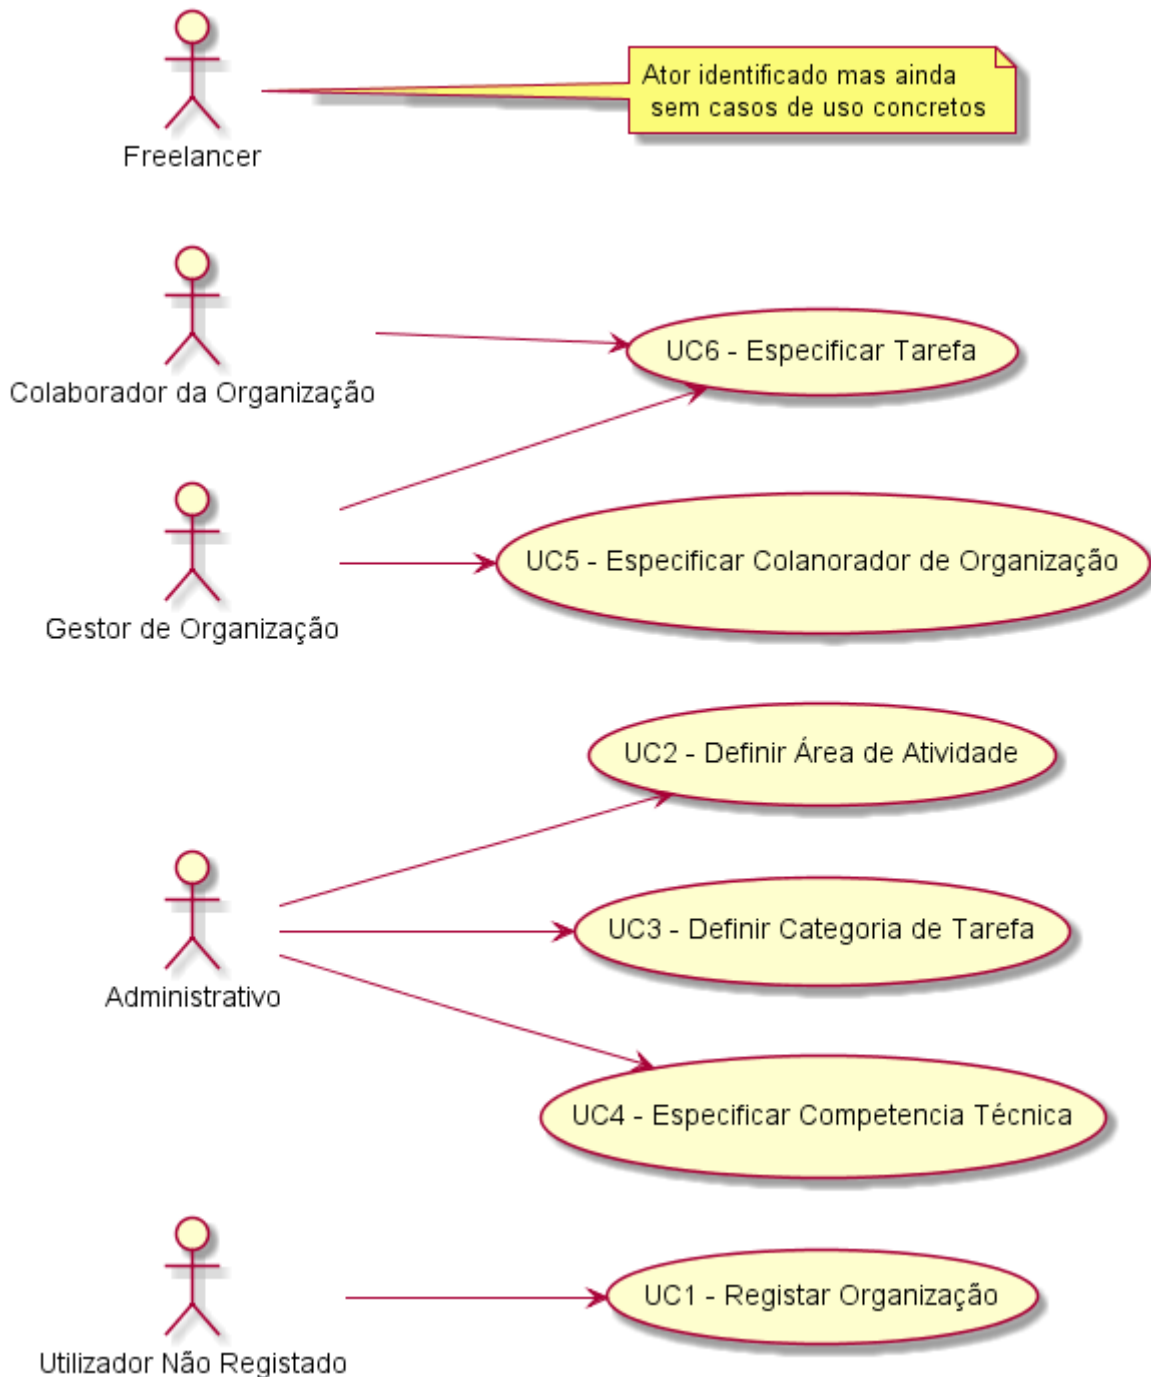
Freelancer

Ator identificado mas ainda
sem casos de uso concretos

Colaborador da Organização

UC6 - Especificar Tarefa

Gestor de Organização

UC5 - Especificar Colanorador de Organização

UC2 - Definir Área de Atividade

Administrativo

UC3 - Definir Categoria de Tarefa

UC4 - Especificar Competencia Técnica

Utilizador Não Registado

UC1 - Registar Organização